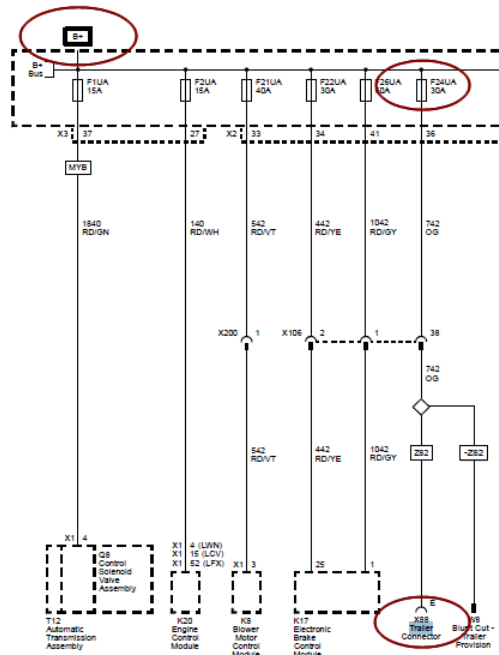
B+

B+ Bus

F1UA 15A

F2UA 15A

F21UA 40A

F22UA 30A

F26UA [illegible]0A

F24UA 30A

X3 37

27

X2 33

34

41

36

MYB

1840 RD/GN

140 RD/WH

542 RD/VT

442 RD/YE

1042 RD/GY

742 OG

X200 1

X106 2

1

38

742 OG

Z82

-Z82

542 RD/VT

442 RD/YE

1042 RD/GY

X1 4

Q8 Control Solenoid Valve Assembly

T12 Automatic Transmission Assembly

X1 4 (LWN)
X1 15 (LCV)
X1 52 (LFX)

K20 Engine Control Module

X1 3

K8 Blower Motor Control Module

25

1

K17 Electronic Brake Control Module

E

X88 Trailer Connector

W8 Blunt Cut - Trailer Provision